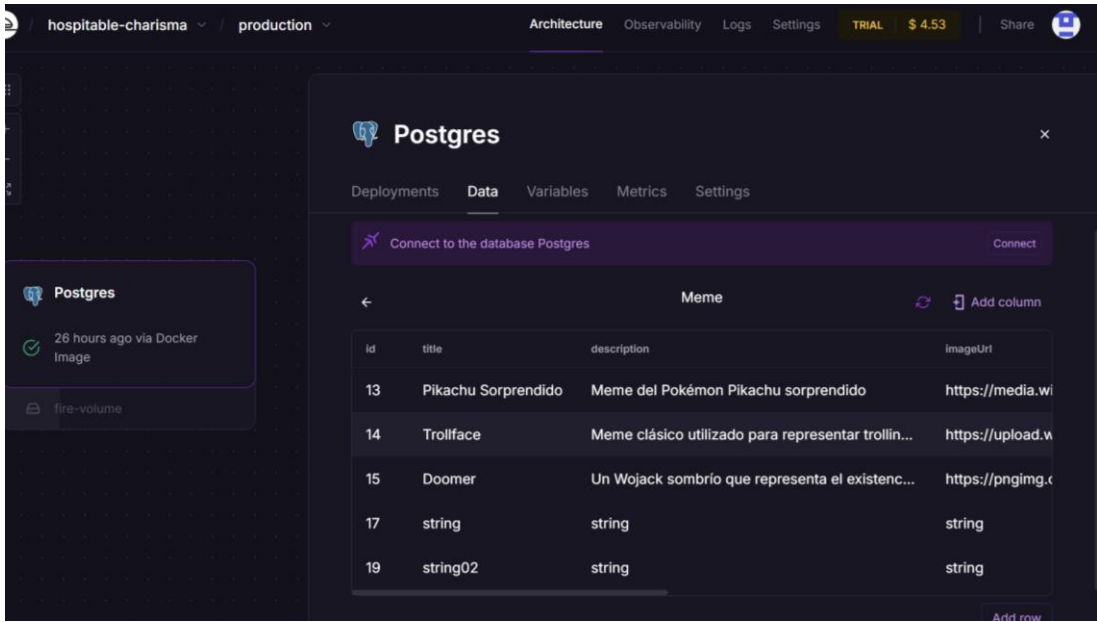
hospitable-charisma / production

Architecture Observability Logs Settings TRIAL $ 4.53 Share

Postgres

26 hours ago via Docker Image

fire-volume

Postgres

Deployments Data Variables Metrics Settings

Connect to the database Postgres Connect

Meme

Add column

| id | title | description | imageUrl |
|---|---|---|---|
| 13 | Pikachu Sorprendido | Meme del Pokémon Pikachu sorprendido | https://media.wi |
| 14 | Trollface | Meme clásico utilizado para representar trollin... | https://upload.w |
| 15 | Doomer | Un Wojack sombrío que representa el existenc... | https://pngimg.c |
| 17 | string | string | string |
| 19 | string02 | string | string |

Add row